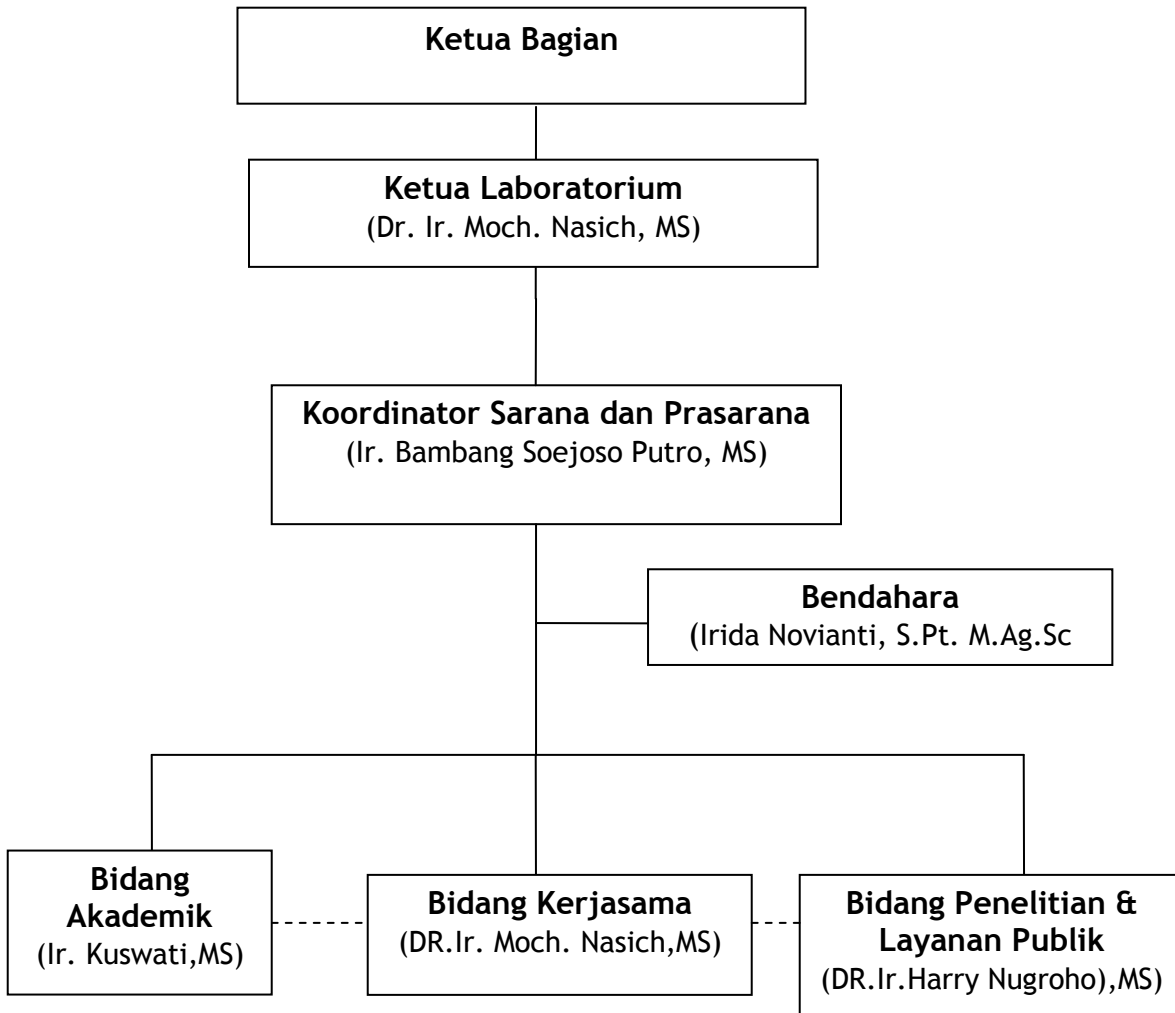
Ketua Bagian

Ketua Laboratorium
(Dr. Ir. Moch. Nasich, MS)

Koordinator Sarana dan Prasarana
(Ir. Bambang Soejoso Putro, MS)

Bendahara
(Irida Novianti, S.Pt. M.Ag.Sc

Bidang Akademik
(Ir. Kuswati,MS)

Bidang Kerjasama
(DR.Ir. Moch. Nasich,MS)

Bidang Penelitian & Layanan Publik
(DR.Ir.Harry Nugroho),MS)